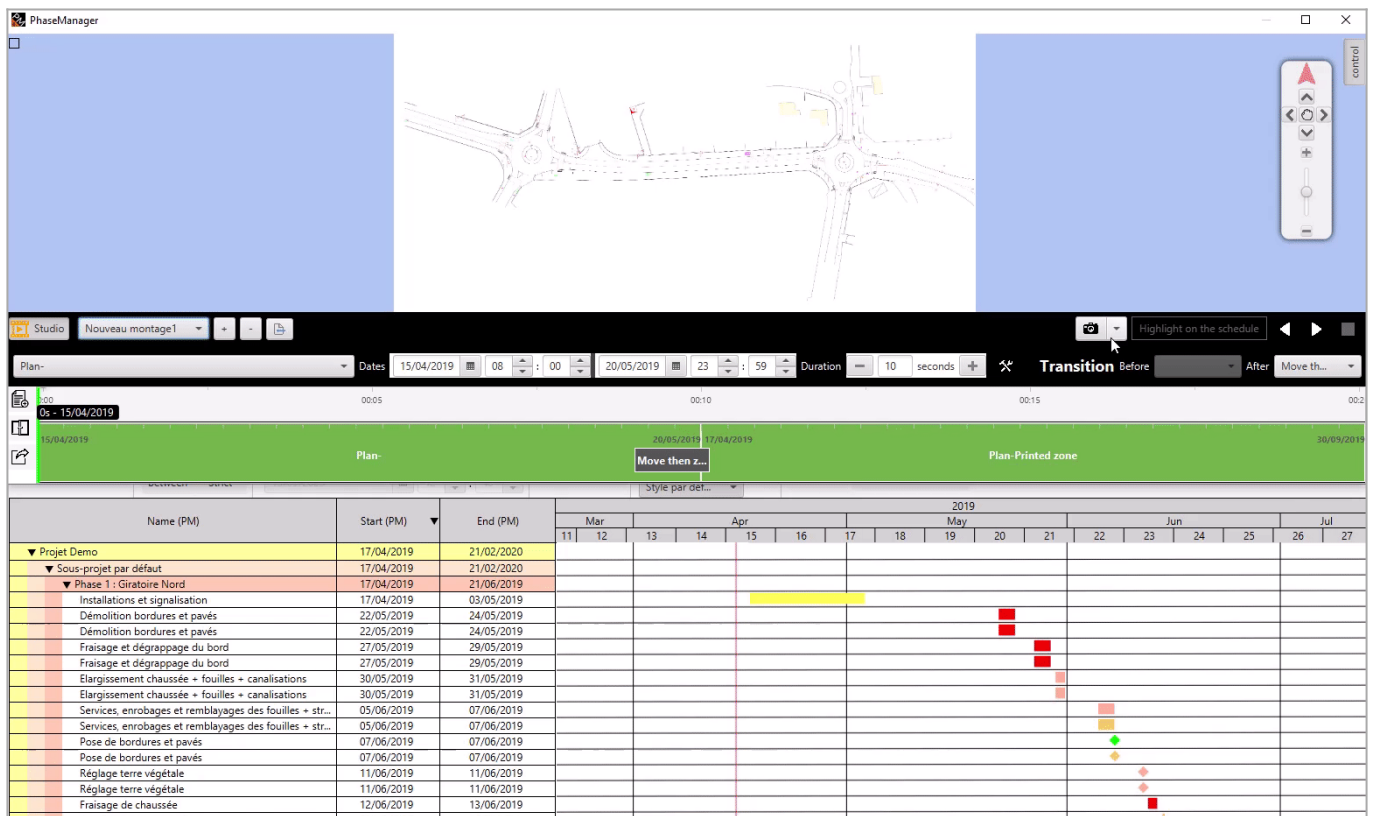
PhaseManager

control

Studio Nouveau montage1 + -

Highlight on the schedule

Plan- Dates 15/04/2019 08 : 00 20/05/2019 23 : 59 Duration 10 seconds Transition Before After Move th...

0:00 00:05 00:10 00:15 00:2

0s - 15/04/2019

15/04/2019 20/05/2019 17/04/2019 30/09/2019

Plan- Move then z... Plan-Printed zone

Style par déf...

| Name (PM) | Start (PM) | End (PM) |
|---|---|---|
| ▼ Projet Demo | 17/04/2019 | 21/02/2020 |
| ▼ Sous-projet par défaut | 17/04/2019 | 21/02/2020 |
| ▼ Phase 1 : Giratoire Nord | 17/04/2019 | 21/06/2019 |
| Installations et signalisation | 17/04/2019 | 03/05/2019 |
| Démolition bordures et pavés | 22/05/2019 | 24/05/2019 |
| Démolition bordures et pavés | 22/05/2019 | 24/05/2019 |
| Fraisage et dégrappage du bord | 27/05/2019 | 29/05/2019 |
| Fraisage et dégrappage du bord | 27/05/2019 | 29/05/2019 |
| Elargissement chaussée + fouilles + canalisations | 30/05/2019 | 31/05/2019 |
| Elargissement chaussée + fouilles + canalisations | 30/05/2019 | 31/05/2019 |
| Services, enrobages et remblayages des fouilles + str... | 05/06/2019 | 07/06/2019 |
| Services, enrobages et remblayages des fouilles + str... | 05/06/2019 | 07/06/2019 |
| Pose de bordures et pavés | 07/06/2019 | 07/06/2019 |
| Pose de bordures et pavés | 07/06/2019 | 07/06/2019 |
| Réglage terre végétale | 11/06/2019 | 11/06/2019 |
| Réglage terre végétale | 11/06/2019 | 11/06/2019 |
| Fraisage de chaussée | 12/06/2019 | 13/06/2019 |

2019
Mar Apr May Jun Jul
11 12 13 14 15 16 17 18 19 20 21 22 23 24 25 26 27